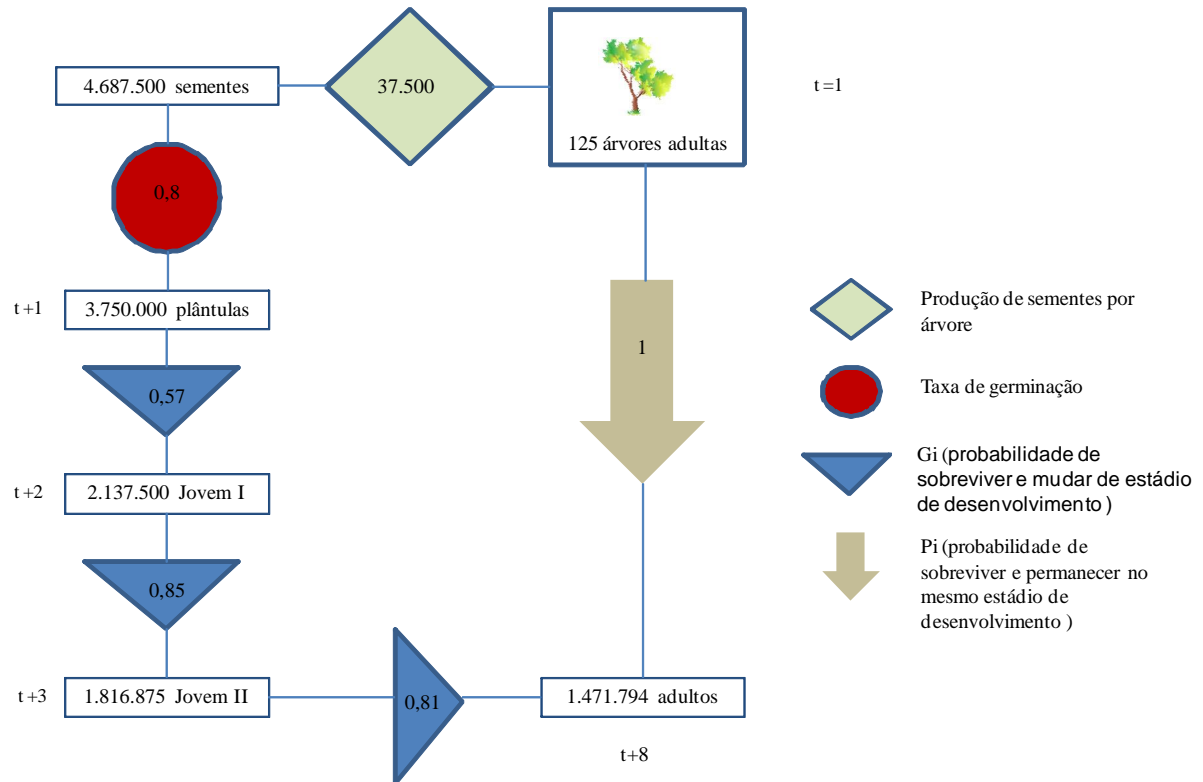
4.687.500 sementes

37.500

125 árvores adultas

t =1

0,8

t +1

3.750.000 plântulas

1

Produção de sementes por árvore

Taxa de germinação

0,57

Gi (probabilidade de sobreviver e mudar de estádio de desenvolvimento )

t +2

2.137.500 Jovem I

0,85

Pi (probabilidade de sobreviver e permanecer no mesmo estádio de desenvolvimento )

t +3

1.816.875 Jovem II

0,81

1.471.794 adultos

t+8